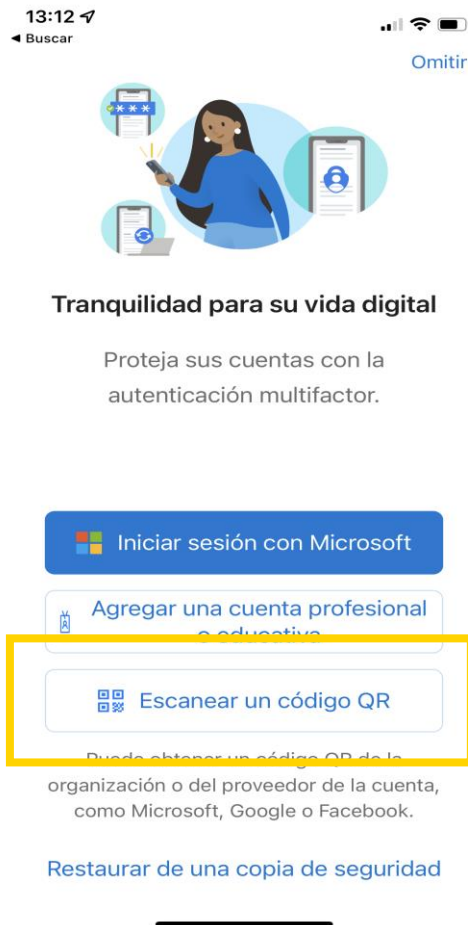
13:12
◀ Buscar

Omitir

***

Tranquilidad para su vida digital

Proteja sus cuentas con la autenticación multifactor.

Iniciar sesión con Microsoft

Agregar una cuenta profesional o educativa

Escanear un código QR

Puede obtener un código QR de la organización o del proveedor de la cuenta, como Microsoft, Google o Facebook.

Restaurar de una copia de seguridad